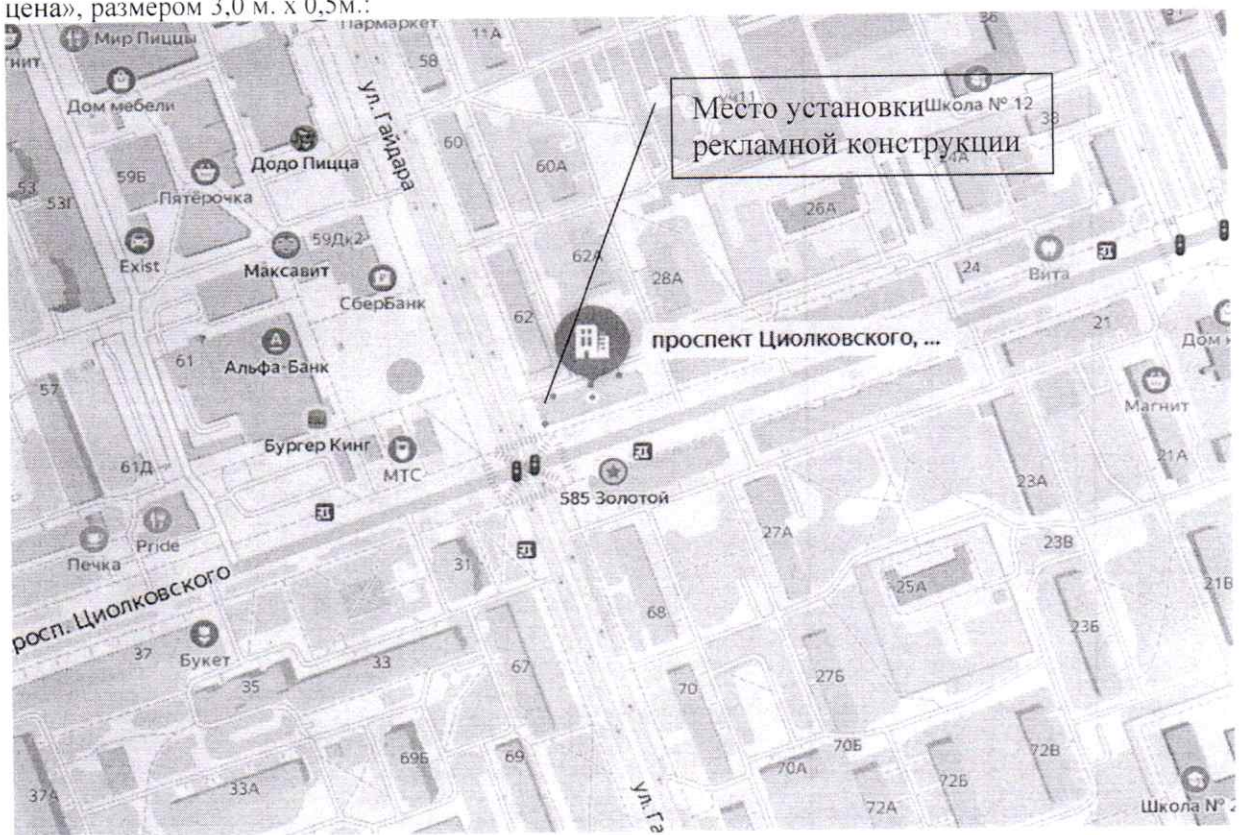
цена», размером 3,0 м. х 0,5м.:

Мир Пиццы
Пармаркет
11А
58
36
Дом мебели
ул. Гайдара
Место установки рекламной конструкции
Школа № 12
38
60
Додо Пицца
59Б
Пятёрочка
53Г
60А
26А
Exist
59Дк2
62А
24
Вита
Максавит
СберБанк
28А
62
проспект Циолковского, ...
21
61
Альфа-Банк
57
Магнит
Бургер Кинг
МТС
61Д
585 Золотой
21А
23А
Pride
Печка
27А
23В
31
просп. Циолковского
25А
21Б
68
37
Букет
33
67
23Б
35
27Б
70
69Б
69
70Б
72В
37А
33А
ул. Га
70А
72Б
72А
Школа №